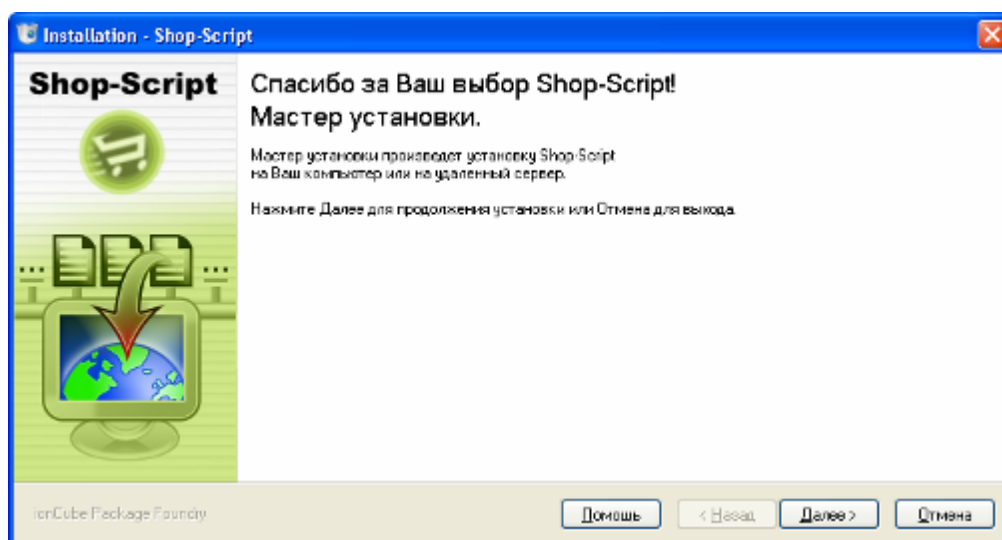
Installation - Shop-Script

Shop-Script

Спасибо за Ваш выбор Shop-Script!
Мастер установки.

Мастер установки произведет установку Shop-Script на Ваш компьютер или на удаленный сервер.

Нажмите Далее для продолжения установки или Отмена для выхода.

ionCube Package Foundry

Помощь

< Назад

Далее >

Отмена